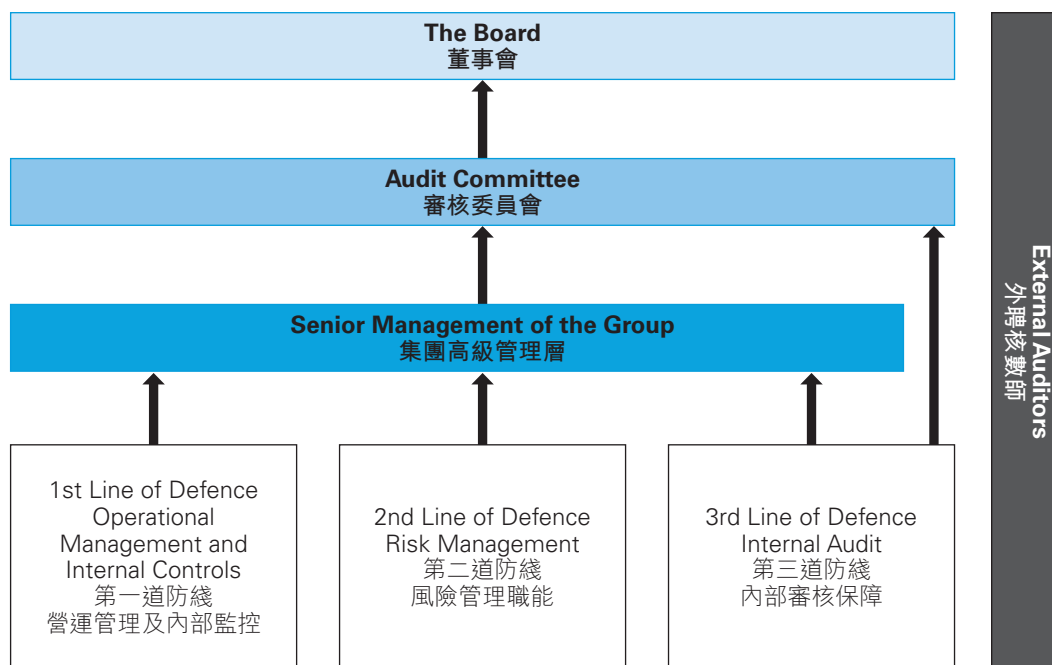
The Board
董事會

Audit Committee
審核委員會

Senior Management of the Group
集團高級管理層

1st Line of Defence
Operational Management and Internal Controls
第一道防綫
營運管理及內部監控

2nd Line of Defence
Risk Management
第二道防綫
風險管理職能

3rd Line of Defence
Internal Audit
第三道防綫
內部審核保障

External Auditors
外聘核數師